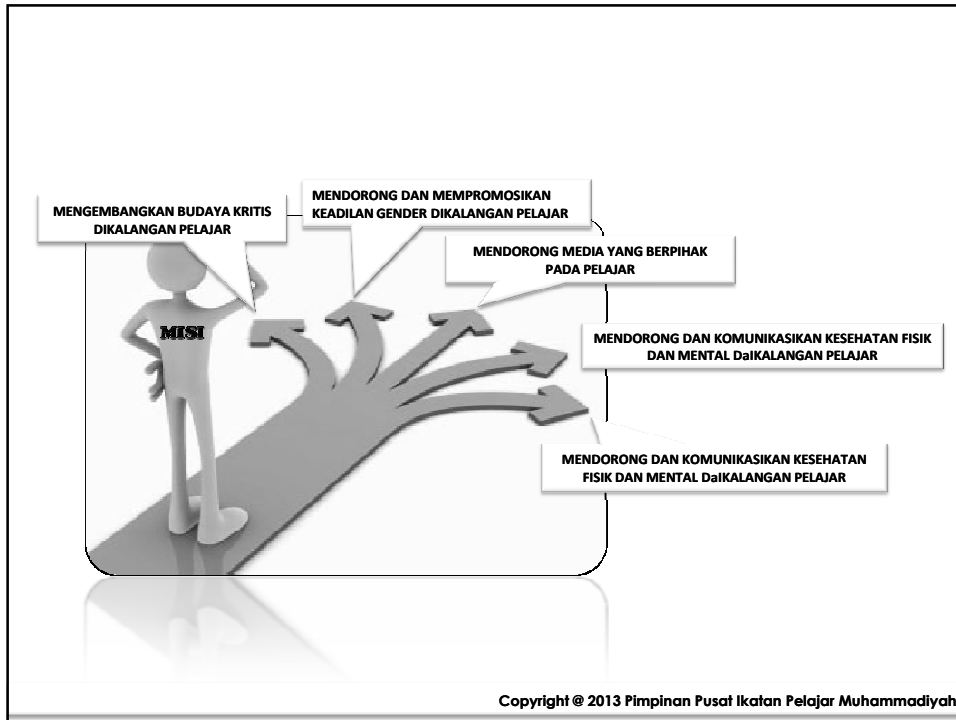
MENGEMBANGKAN BUDAYA KRITIS DIKALANGAN PELAJAR

MENDORONG DAN MEMPROMOSIKAN KEADILAN GENDER DIKALANGAN PELAJAR

MENDORONG MEDIA YANG BERPIHAK PADA PELAJAR

MENDORONG DAN KOMUNIKASIKAN KESEHATAN FISIK DAN MENTAL DaIKALANGAN PELAJAR

MENDORONG DAN KOMUNIKASIKAN KESEHATAN FISIK DAN MENTAL DaIKALANGAN PELAJAR

MISI

Copyright @ 2013 Pimpinan Pusat Ikatan Pelajar Muhammadiyah